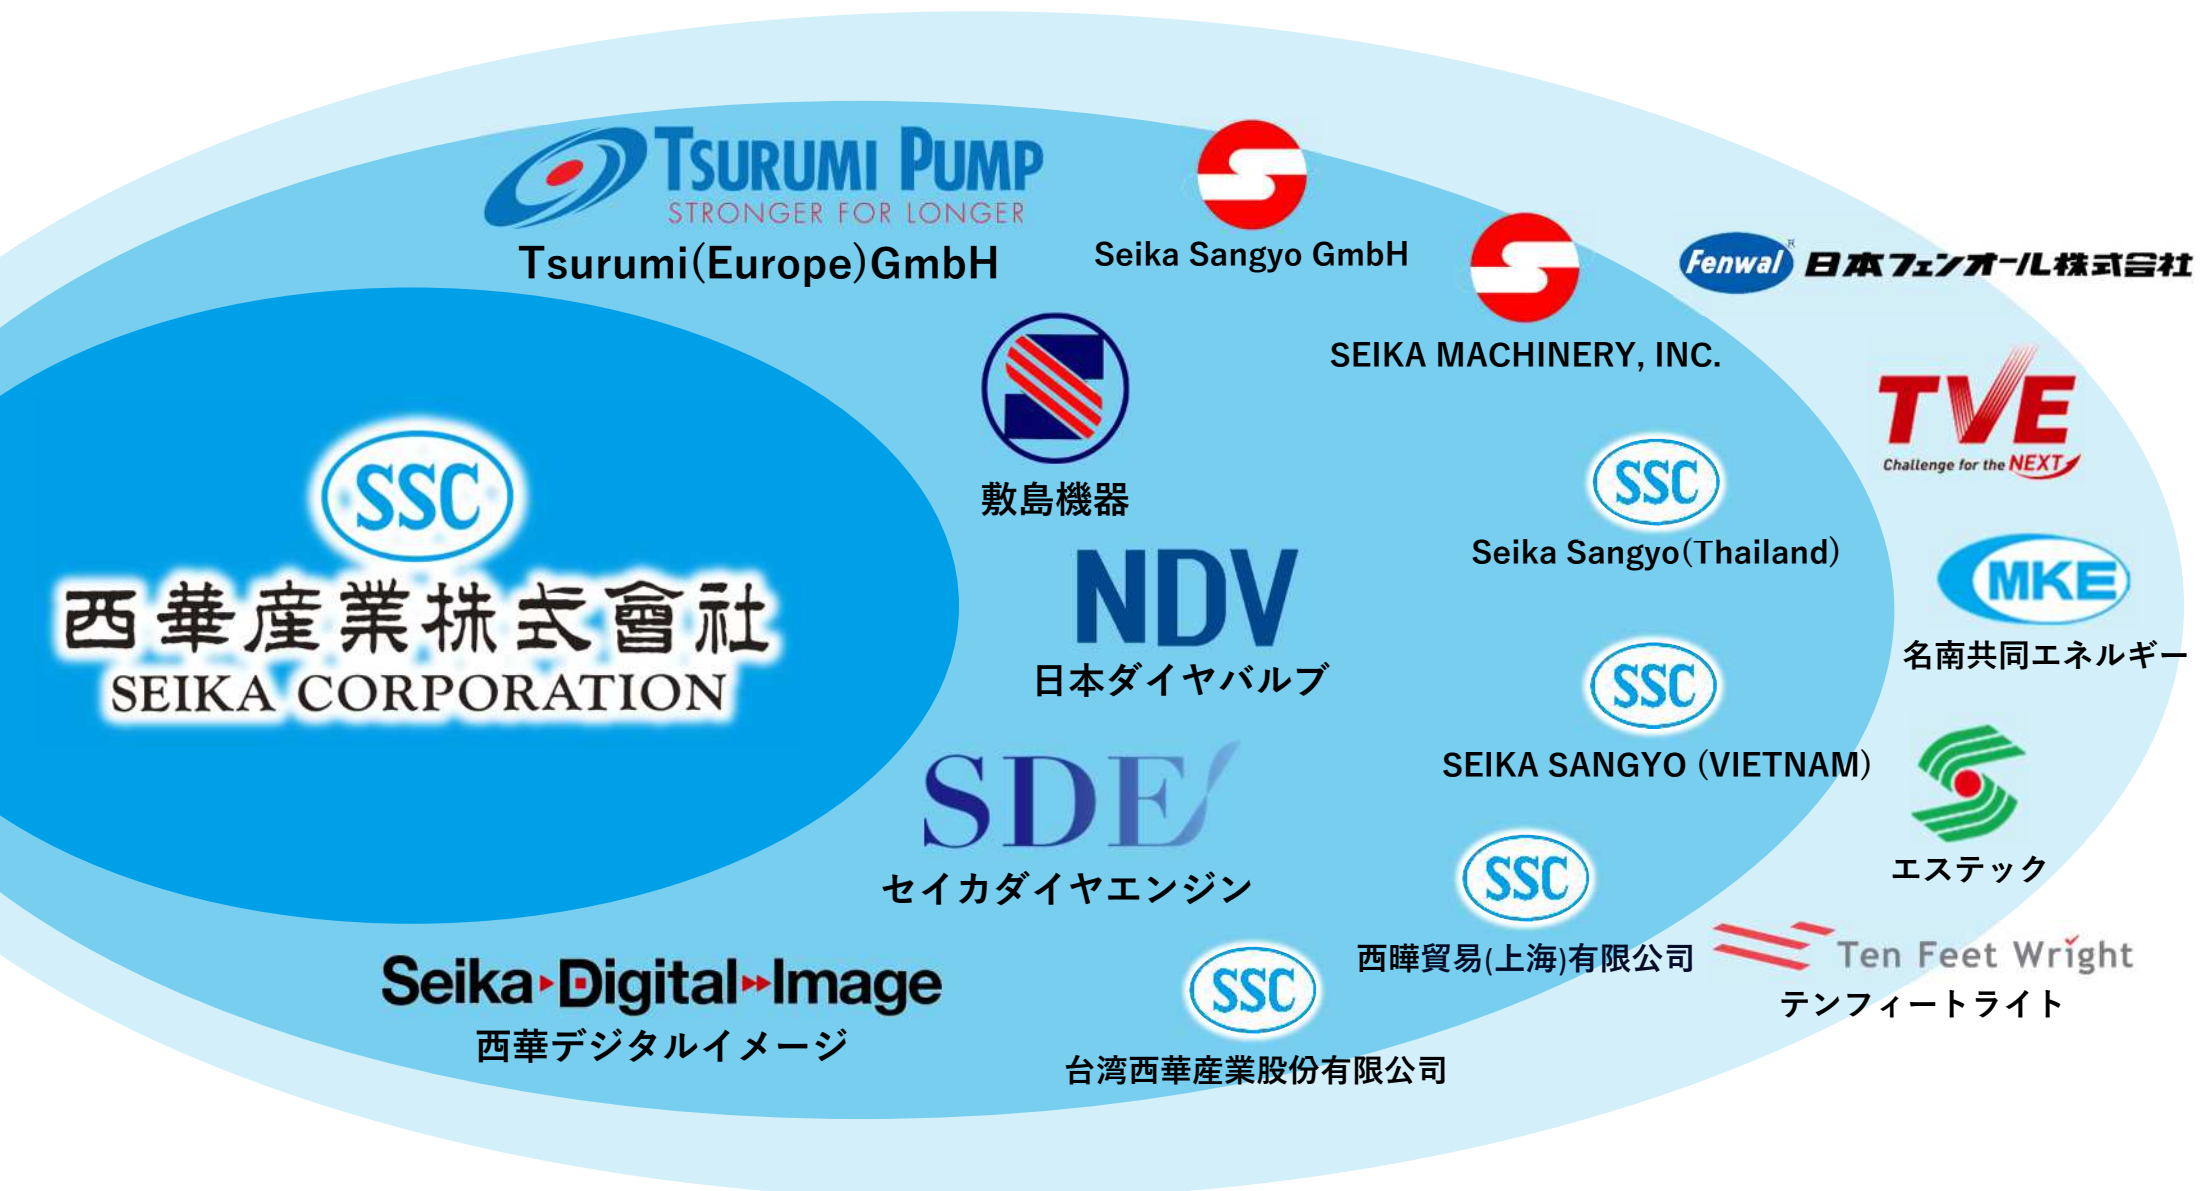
SSC
西華産業株式會社
SEIKA CORPORATION

TSURUMI PUMP
STRONGER FOR LONGER
Tsurumi(Europe)GmbH

Seika Sangyo GmbH

SEIKA MACHINERY, INC.

Fenwal 日本フェンオール株式会社

敷島機器

NDV
日本ダイヤバルブ

SDE
セイカダイヤエンジン

Seika Digital Image
西華デジタルイメージ

SSC
Seika Sangyo(Thailand)

SSC
SEIKA SANGYO (VIETNAM)

SSC
西曄貿易(上海)有限公司

SSC
台湾西華産業股份有限公司

TVE
Challenge for the NEXT

MKE
名南共同エネルギー

エステック

Ten Feet Wright
テンフィートライト